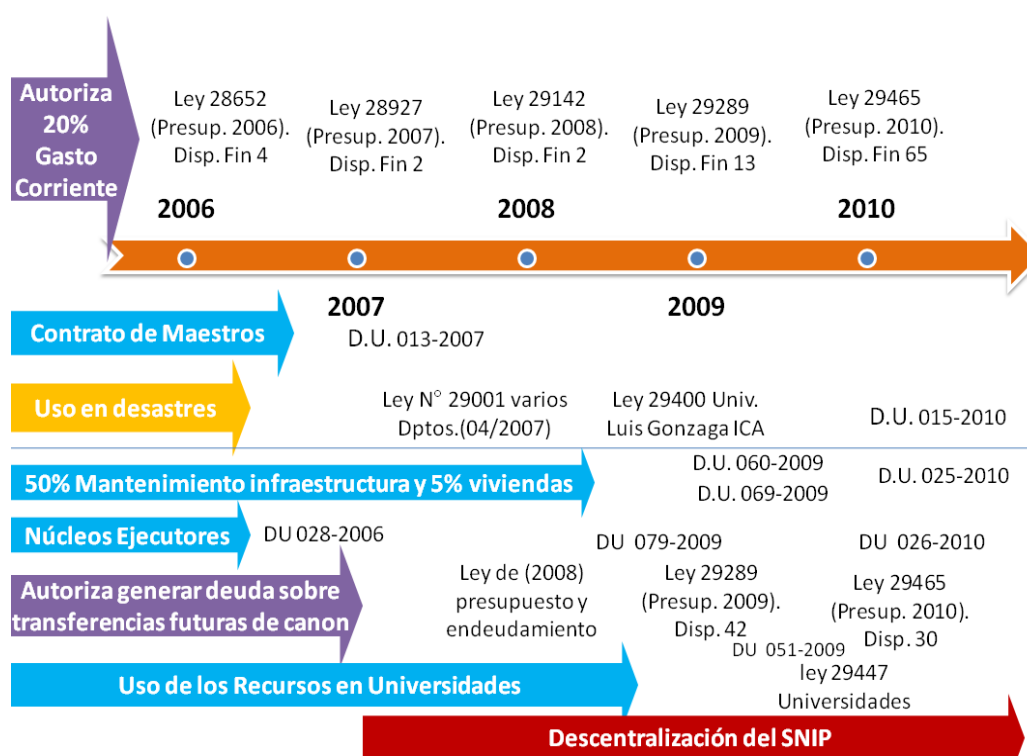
Autoriza 20% Gasto Corriente

Ley 28652 (Presup. 2006). Disp. Fin 4

Ley 28927 (Presup. 2007). Disp. Fin 2

Ley 29142 (Presup. 2008). Disp. Fin 2

Ley 29289 (Presup. 2009). Disp. Fin 13

Ley 29465 (Presup. 2010). Disp. Fin 65

2006

2008

2010

2007

2009

Contrato de Maestros

D.U. 013-2007

Uso en desastres

Ley N° 29001 varios Dptos.(04/2007)

Ley 29400 Univ. Luis Gonzaga ICA

D.U. 015-2010

50% Mantenimiento infraestructura y 5% viviendas

D.U. 060-2009
D.U. 069-2009

D.U. 025-2010

Núcleos Ejecutores

DU 028-2006

DU 079-2009

DU 026-2010

Autoriza generar deuda sobre transferencias futuras de canon

Ley de (2008) presupuesto y endeudamiento

Ley 29289 (Presup. 2009). Disp. 42

Ley 29465 (Presup. 2010). Disp. 30

DU 051-2009

Uso de los Recursos en Universidades

ley 29447 Universidades

Descentralización del SNIP